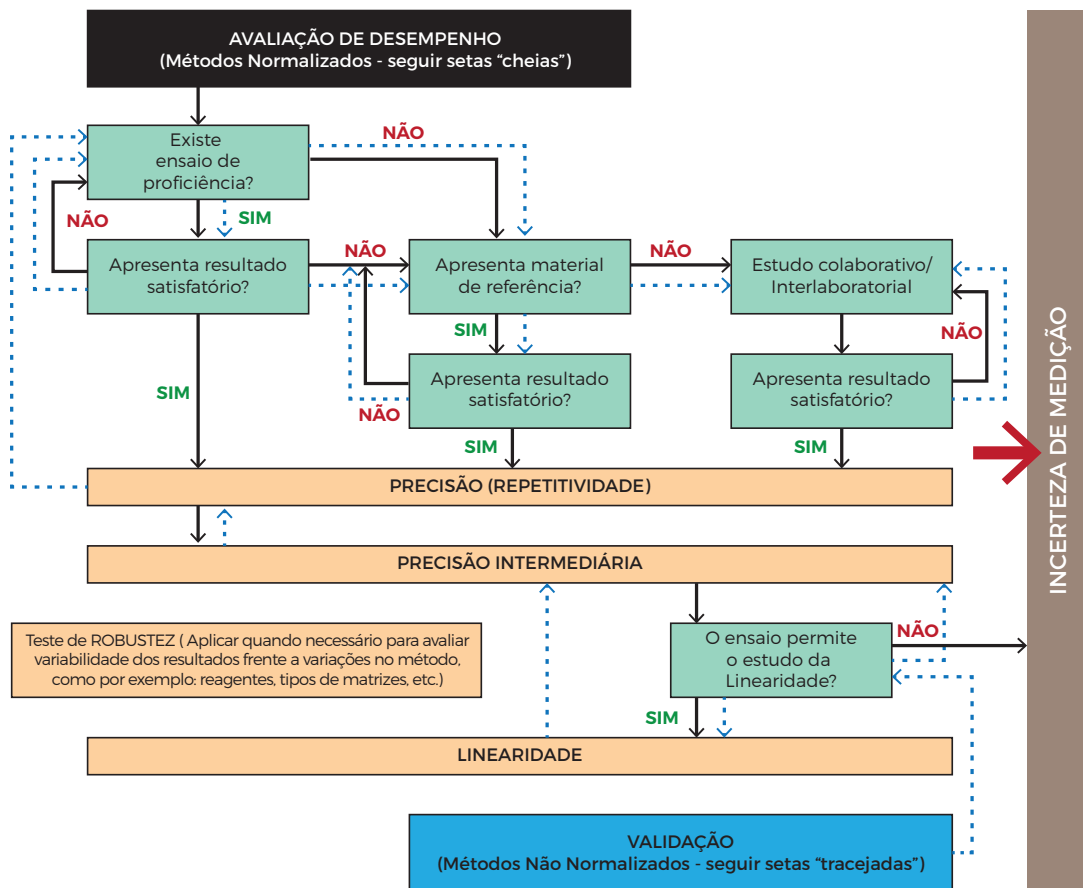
AVALIAÇÃO DE DESEMPENHO
(Métodos Normalizados - seguir setas “cheias”)

Existe ensaio de proficiência?

NÃO

NÃO

SIM

Apresenta resultado satisfatório?

NÃO

Apresenta material de referência?

NÃO

Estudo colaborativo/ Interlaboratorial

SIM

NÃO

SIM

Apresenta resultado satisfatório?

NÃO

Apresenta resultado satisfatório?

SIM

SIM

PRECISÃO (REPETITIVIDADE)

PRECISÃO INTERMEDIÁRIA

Teste de ROBUSTEZ ( Aplicar quando necessário para avaliar variabilidade dos resultados frente a variações no método, como por exemplo: reagentes, tipos de matrizes, etc.)

O ensaio permite o estudo da Linearidade?

NÃO

SIM

LINEARIDADE

VALIDAÇÃO
(Métodos Não Normalizados - seguir setas “tracejadas”)

INCERTEZA DE MEDIÇÃO